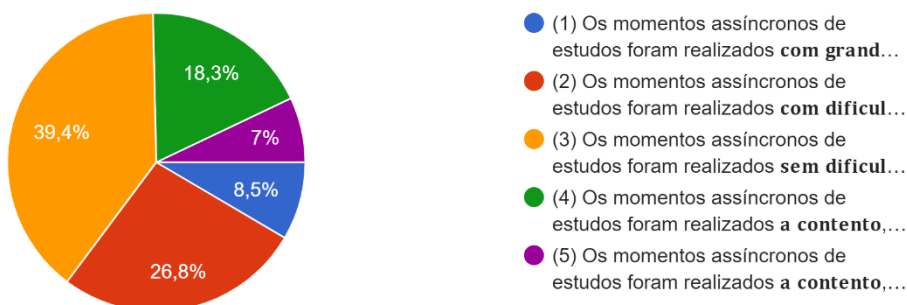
18,3%

39,4%

7%

8,5%

26,8%

(1) Os momentos assíncronos de estudos foram realizados **com grand…**

(2) Os momentos assíncronos de estudos foram realizados **com dificul…**

(3) Os momentos assíncronos de estudos foram realizados **sem dificul…**

(4) Os momentos assíncronos de estudos foram realizados **a contento**,…

(5) Os momentos assíncronos de estudos foram realizados **a contento**,…